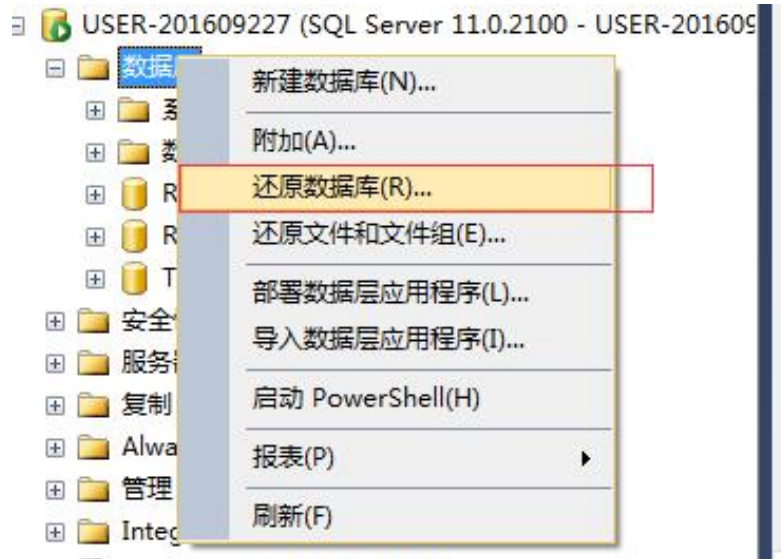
USER-201609227 (SQL Server 11.0.2100 - USER-201609

数据

新建数据库(N)...

附加(A)...

还原数据库(R)...

还原文件和文件组(E)...

部署数据层应用程序(L)...

导入数据层应用程序(I)...

启动 PowerShell(H)

报表(P)

刷新(F)

系

数

R

R

T

安全

服务

复制

Alwa

管理

Integ